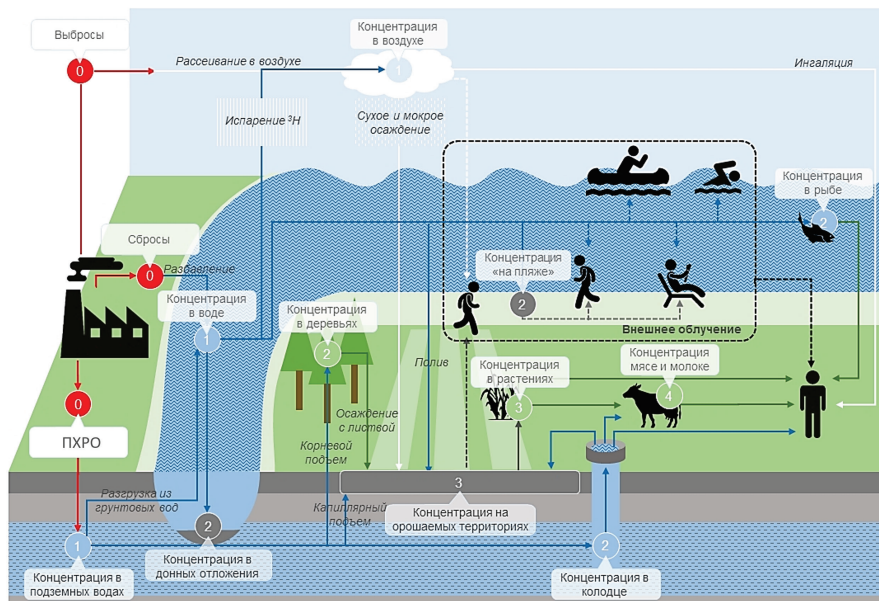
Выбросы
0
Рассеивание в воздухе
Концентрация в воздухе
1
Ингаляция
Испарение $^3H$
Сухое и мокрое осаждение
Концентрация в рыбе
2
Сбросы
0
Разбавление
Концентрация «на пляже»
2
Концентрация в воде
1
Концентрация в деревьях
2
Внешнее облучение
Полив
Концентрация в растениях
3
Концентрация мясе и молоке
4
0
ПХРО
Осаждение с листвой
Корневой подъем
3
Разгрузка из грунтовых вод
2
Капиллярный подъем
Концентрация на орошаемых территориях
1
Концентрация в донных отложения
2
Концентрация в подземных водах
Концентрация в колодце